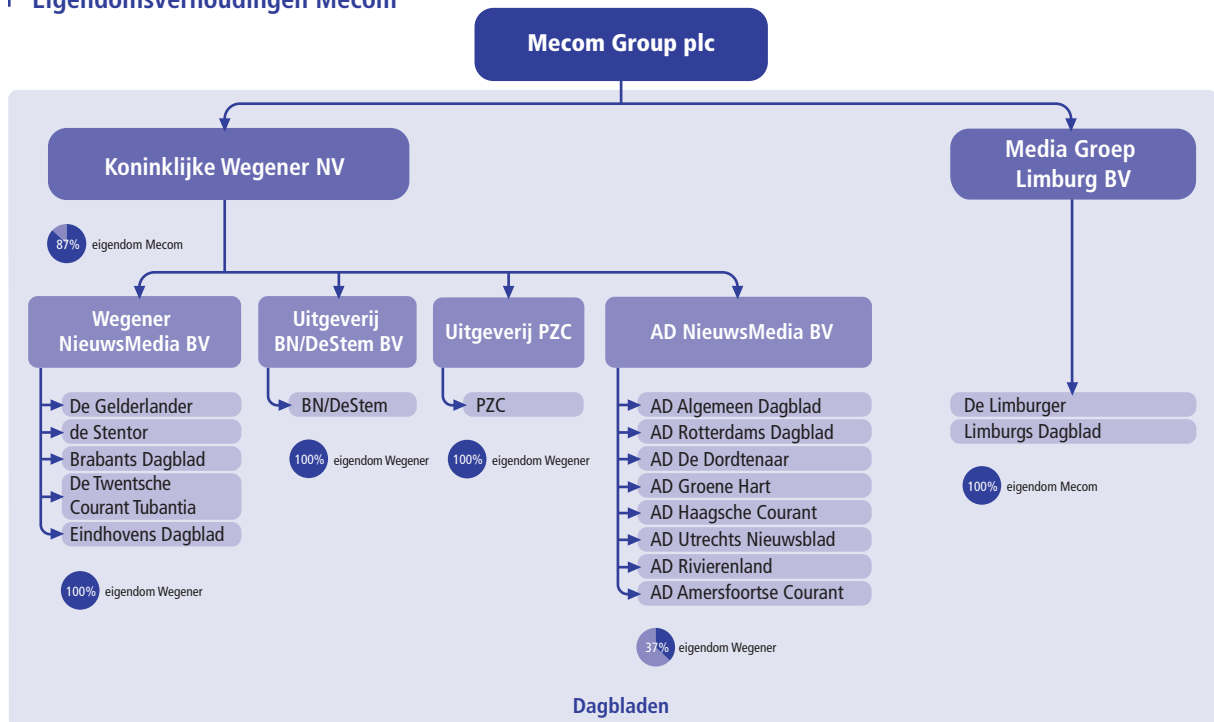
Eigendomsverhoudingen Mecom

Mecom Group plc

Koninklijke Wegener NV

87% eigendom Mecom

Media Groep Limburg BV

Wegener NieuwsMedia BV

De Gelderlander
de Stentor
Brabants Dagblad
De Twentsche Courant Tubantia
Eindhovens Dagblad

100% eigendom Wegener

Uitgeverij BN/DeStem BV

BN/DeStem

100% eigendom Wegener

Uitgeverij PZC

PZC

100% eigendom Wegener

AD NieuwsMedia BV

AD Algemeen Dagblad
AD Rotterdams Dagblad
AD De Dordtenaar
AD Groene Hart
AD Haagsche Courant
AD Utrechts Nieuwsblad
AD Rivierenland
AD Amersfoortse Courant

37% eigendom Wegener

De Limburger
Limburgs Dagblad

100% eigendom Mecom

Dagbladen